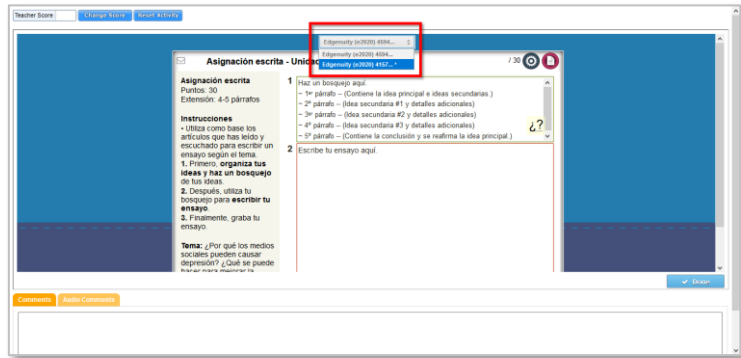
Teacher Score Change Score Reset Activity

Edgenuity (e2020) 4594...
Edgenuity (e2020) 4594...
Edgenuity (e2020) 4157... *

Asignación escrita - Unidad

/ 30

Asignación escrita
Puntos: 30
Extensión: 4-5 párrafos

Instrucciones
• Utiliza como base los artículos que has leído y escuchado para escribir un ensayo según el tema.
1. Primero, organiza tus ideas y haz un bosquejo de tus ideas.
2. Después, utiliza tu bosquejo para escribir tu ensayo.
3. Finalmente, graba tu ensayo.

Tema: ¿Por qué los medios sociales pueden causar depresión? ¿Qué se puede hacer para mejorar la

1 Haz un bosquejo aquí.
– 1er párrafo – (Contiene la idea principal e ideas secundarias.)
– 2º párrafo – (Idea secundaria #1 y detalles adicionales)
– 3er párrafo – (Idea secundaria #2 y detalles adicionales)
– 4º párrafo – (Idea secundaria #3 y detalles adicionales)
– 5º párrafo – (Contiene la conclusión y se reafirma la idea principal.)

¿?

2 Escribe tu ensayo aquí.

Done

Comments Audio Comments